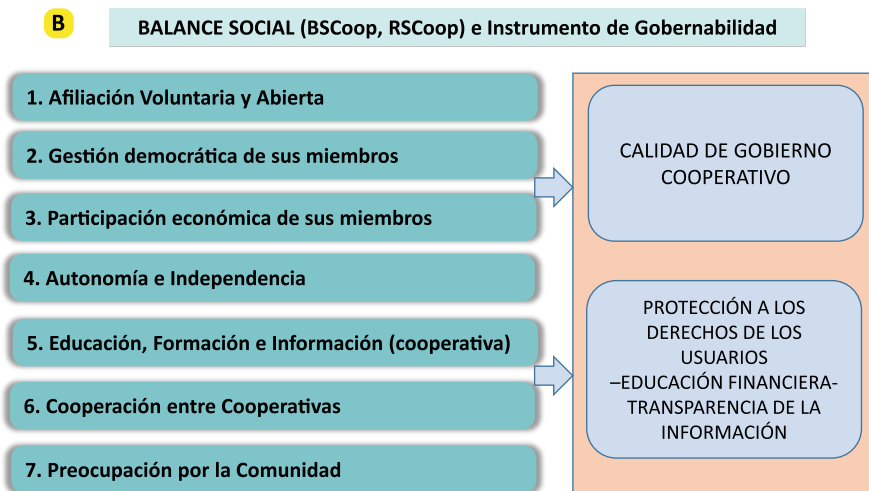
B

BALANCE SOCIAL (BSCoop, RSCoop) e Instrumento de Gobernabilidad

1. Afiliación Voluntaria y Abierta

2. Gestión democrática de sus miembros

3. Participación económica de sus miembros

4. Autonomía e Independencia

5. Educación, Formación e Información (cooperativa)

6. Cooperación entre Cooperativas

7. Preocupación por la Comunidad

CALIDAD DE GOBIERNO COOPERATIVO

PROTECCIÓN A LOS DERECHOS DE LOS USUARIOS –EDUCACIÓN FINANCIERA- TRANSPARENCIA DE LA INFORMACIÓN